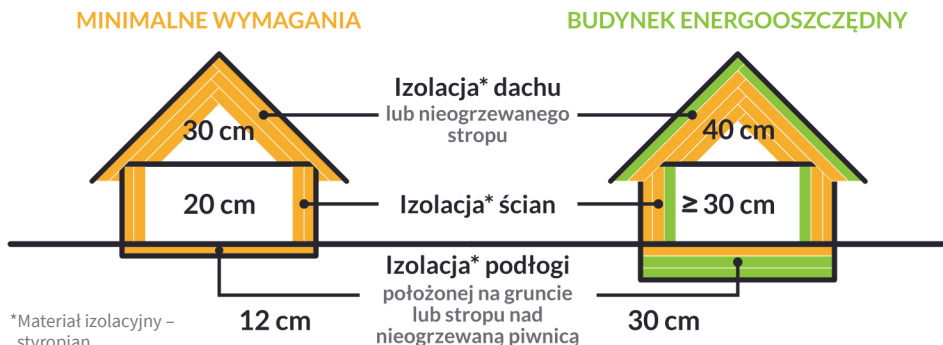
MINIMALNE WYMAGANIA

BUDYNEK ENERGOOSZCZĘDNY

30 cm

Izolacja* dachu
lub nieogrzewanego stropu

40 cm

20 cm

Izolacja* ścian

≥ 30 cm

Izolacja* podłogi
położonej na gruncie lub stropu nad nieogrzewaną piwnicą

12 cm

30 cm

*Materiał izolacyjny – styropian